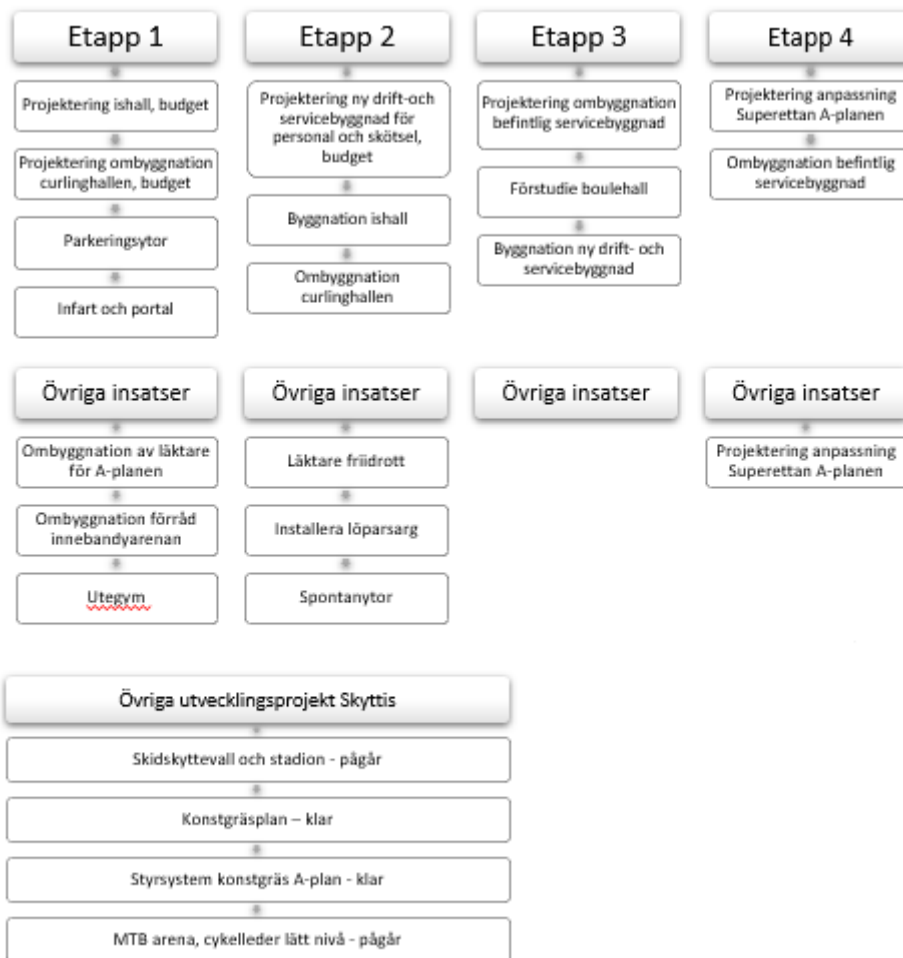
Etapp 1

Projektering ishall, budget

Projektering ombyggnation curlinghallen, budget

Parkeringsytor

Infart och portal

Etapp 2

Projektering ny drift-och servicebyggnad för personal och skötsel, budget

Byggnation ishall

Ombyggnation curlinghallen

Etapp 3

Projektering ombyggnation befintlig servicebyggnad

Förstudie boulehall

Byggnation ny drift- och servicebyggnad

Etapp 4

Projektering anpassning Superettan A-planen

Ombyggnation befintlig servicebyggnad

Övriga insatser

Ombyggnation av läktare för A-planen

Ombyggnation förråd innebandyarenan

Utegym

Övriga insatser

Läktare friidrott

Installera löparsarg

Spontanytor

Övriga insatser

Övriga insatser

Projektering anpassning Superettan A-planen

Övriga utvecklingsprojekt Skyttis

Skidskyttevall och stadion - pågår

Konstgräsplan – klar

Styrsystem konstgräs A-plan - klar

MTB arena, cykelleder lätt nivå - pågår